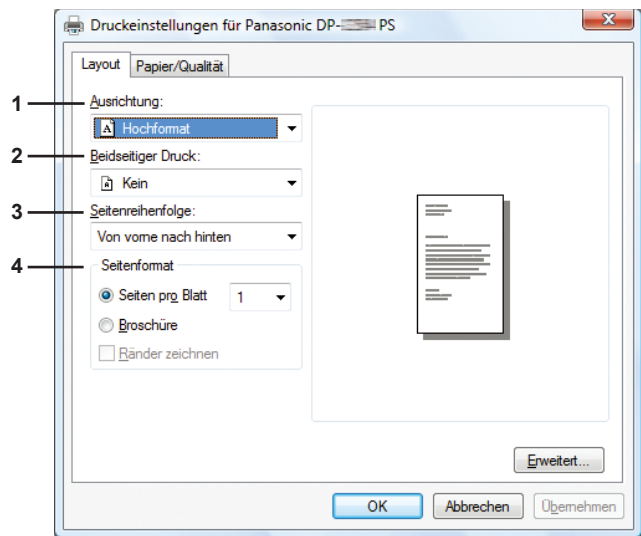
Druckeinstellungen für Panasonic DP-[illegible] PS

Layout
Papier/Qualität

1
Ausrichtung:
Hochformat

2
Beidseitiger Druck:
Kein

3
Seitenreihenfolge:
Von vorne nach hinten

4
Seitenformat
Seiten pro Blatt
1
Broschüre
Ränder zeichnen

Erweitert...

OK
Abbrechen
Übernehmen